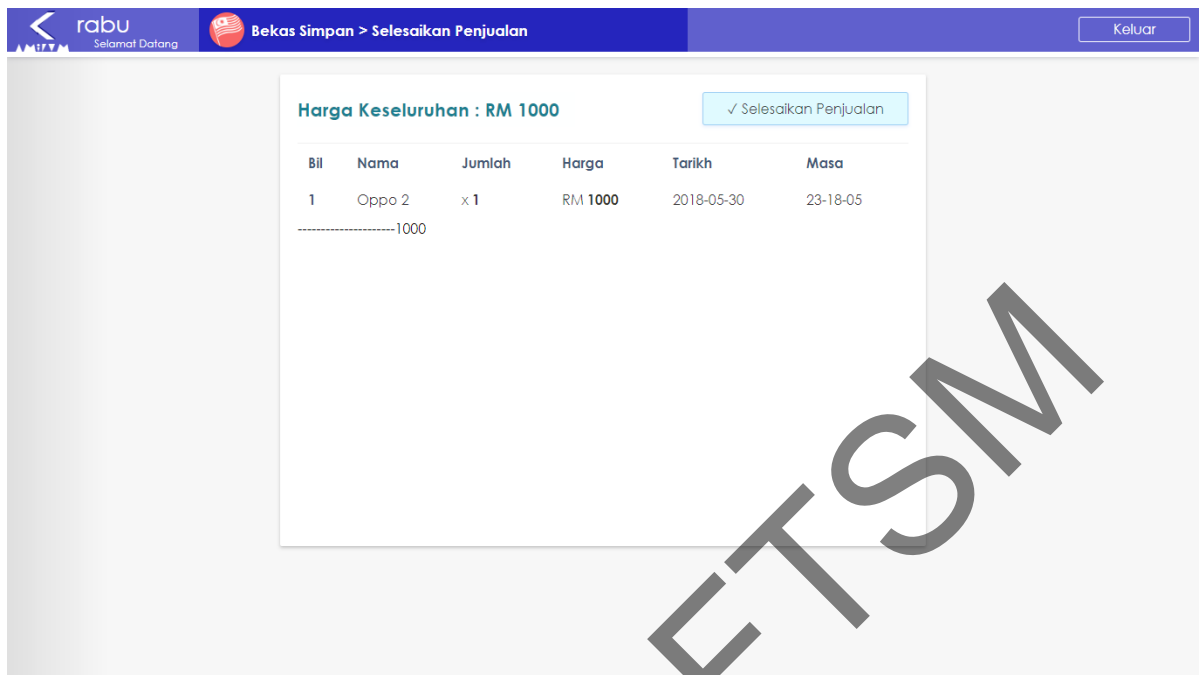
rabu
Selamat Datang
AMIFYM

Bekas Simpan > Selesaikan Penjualan

Keluar

Harga Keseluruhan : RM 1000

✓ Selesaikan Penjualan

| Bil | Nama | Jumlah | Harga | Tarikh | Masa |
|---|---|---|---|---|---|
| 1 | Oppo 2 | x 1 | RM 1000 | 2018-05-30 | 23-18-05 |

----------------------1000

ETSM